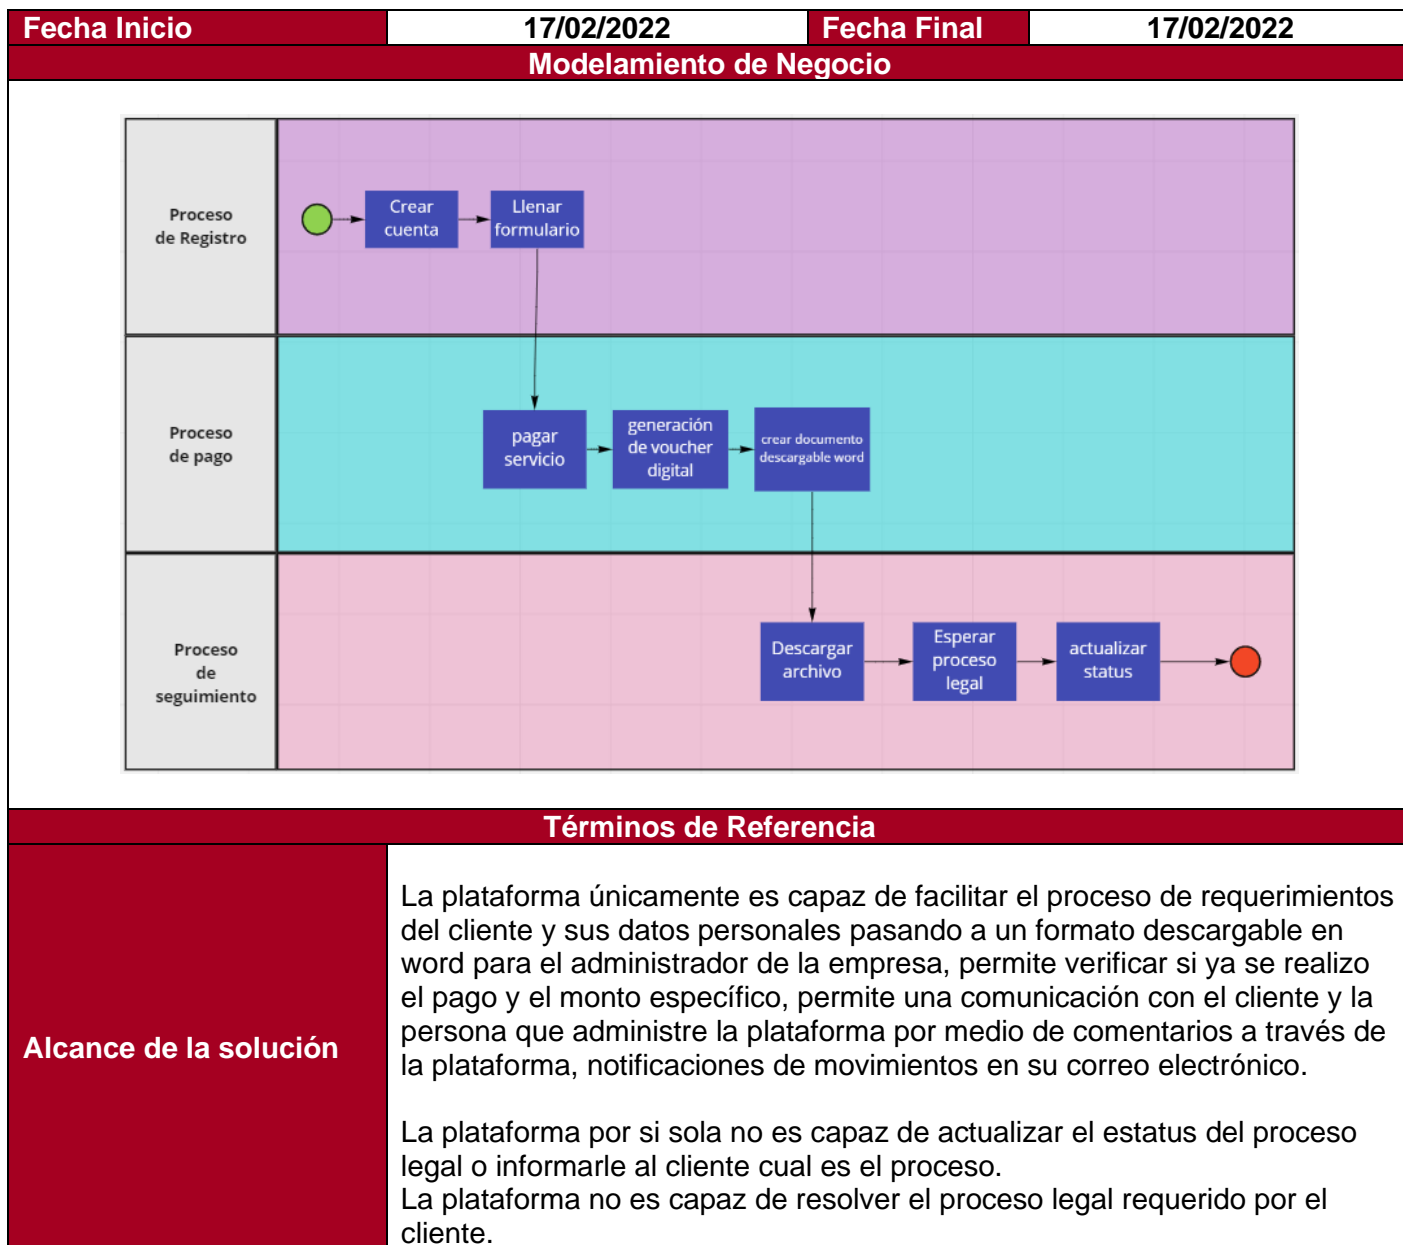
| Fecha Inicio | 17/02/2022 | Fecha Final | 17/02/2022 |
|---|---|---|---|

Modelamiento de Negocio

Proceso de Registro

Crear cuenta

Llenar formulario

Proceso de pago

pagar servicio

generación de voucher digital

crear documento descargable word

Proceso de seguimiento

Descargar archivo

Esperar proceso legal

actualizar status

Términos de Referencia

Alcance de la solución

La plataforma únicamente es capaz de facilitar el proceso de requerimientos del cliente y sus datos personales pasando a un formato descargable en word para el administrador de la empresa, permite verificar si ya se realizo el pago y el monto específico, permite una comunicación con el cliente y la persona que administre la plataforma por medio de comentarios a través de la plataforma, notificaciones de movimientos en su correo electrónico.

La plataforma por si sola no es capaz de actualizar el estatus del proceso legal o informarle al cliente cual es el proceso.
La plataforma no es capaz de resolver el proceso legal requerido por el cliente.